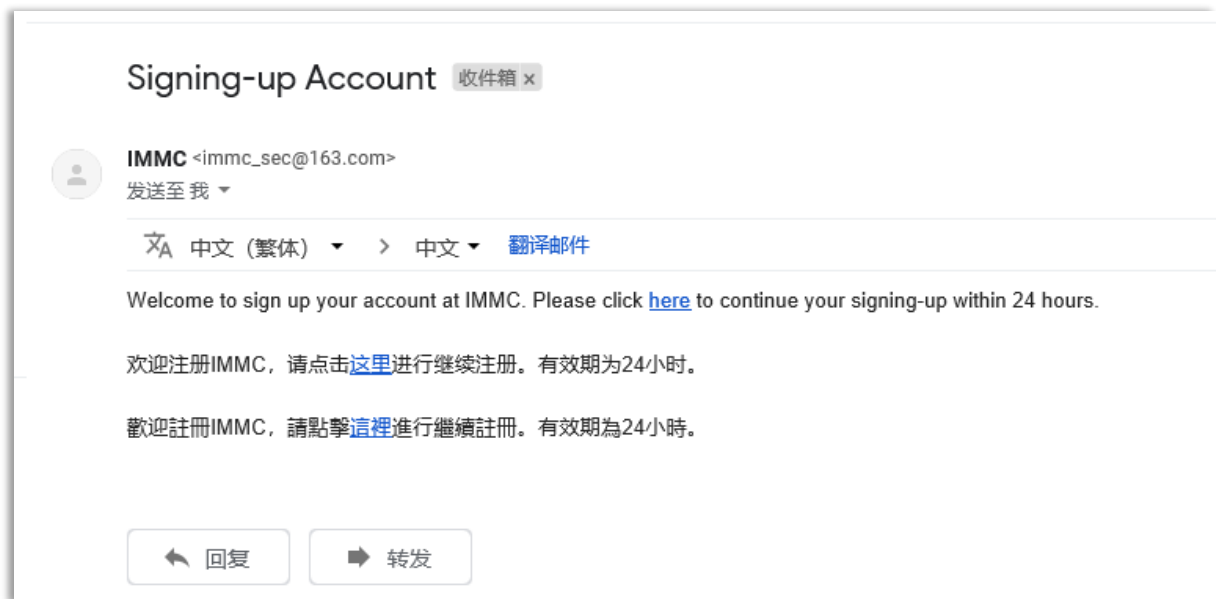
Signing-up Account 收件箱 ×

IMMC <immc_sec@163.com>
发送至 我

中文（繁体） > 中文 翻译邮件

Welcome to sign up your account at IMMC. Please click here to continue your signing-up within 24 hours.

欢迎注册IMMC，请点击这里进行继续注册。有效期为24小时。

歡迎註冊IMMC，請點擊這裡進行繼續註冊。有效期為24小時。

回复 转发